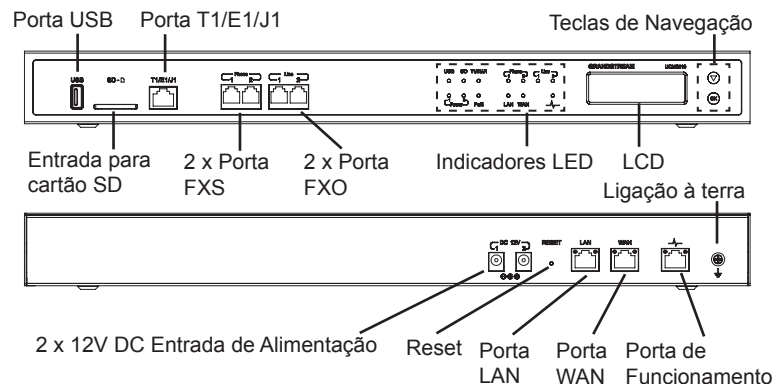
Porta USB
Porta T1/E1/J1
Teclas de Navegação

USB
SD
T1/E1/J1
Phone 1 2
Line 1 2
GRANDSTREAM
UCM6510
OK

Entrada para cartão SD
2 x Porta FXS
2 x Porta FXO
Indicadores LED
LCD
Ligação à terra

DC 12V 1 2
RESET
LAN
WAN

2 x 12V DC Entrada de Alimentação
Reset
Porta LAN
Porta WAN
Porta de Funcionamento